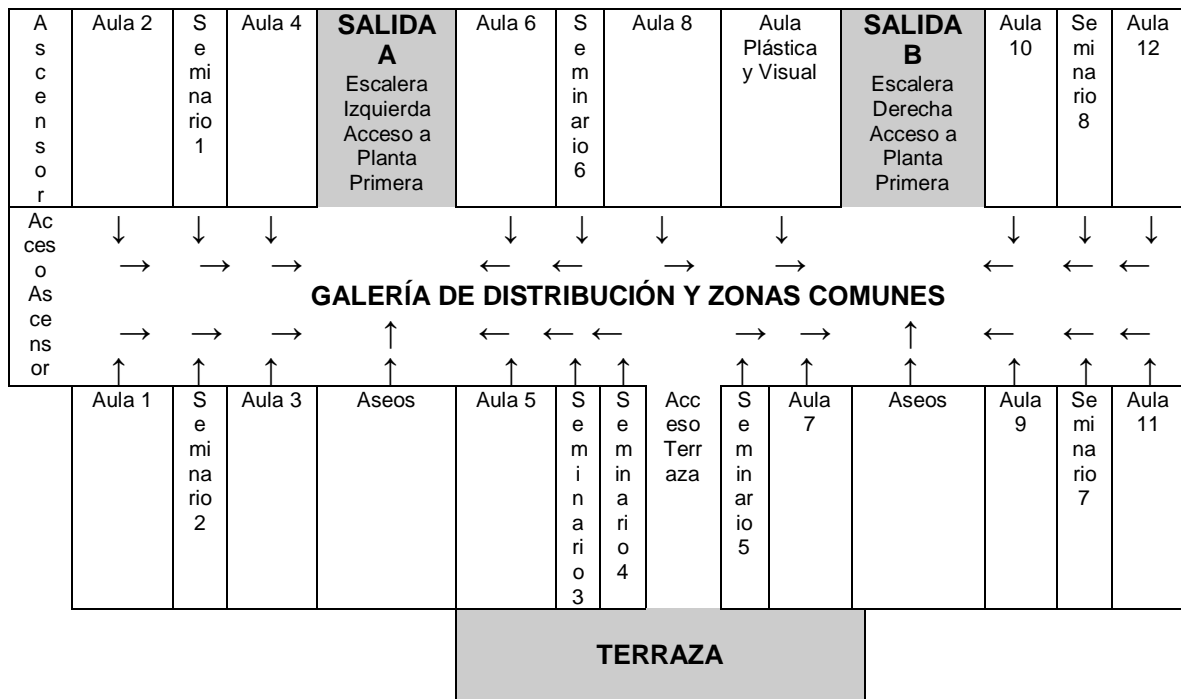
| Ascensor | Aula 2 | Seminario 1 | Aula 4 | **SALIDA A** Escalera Izquierda Acceso a Planta Primera | Aula 6 | Seminario 6 | Aula 8 | Aula Plástica y Visual | **SALIDA B** Escalera Derecha Acceso a Planta Primera | Aula 10 | Seminario 8 | Aula 12 |
|---|---|---|---|---|---|---|---|---|---|---|---|---|

Acceso Ascensor

↓ ↓ ↓ ↓ ↓ ↓ ↓ ↓ ↓ ↓

→ → → ← ← → → ← ← ←

**GALERÍA DE DISTRIBUCIÓN Y ZONAS COMUNES**

→ → → ↑ ← ← ← → → ↑ ← ← ←

↑ ↑ ↑ ↑ ↑ ↑ ↑ ↑ ↑ ↑ ↑ ↑ ↑

| Aula 1 | Seminario 2 | Aula 3 | Aseos | Aula 5 | Seminario 3 | Seminario 4 | Acceso Terraza | Seminario 5 | Aula 7 | Aseos | Aula 9 | Seminario 7 | Aula 11 |
|---|---|---|---|---|---|---|---|---|---|---|---|---|---|

**TERRAZA**